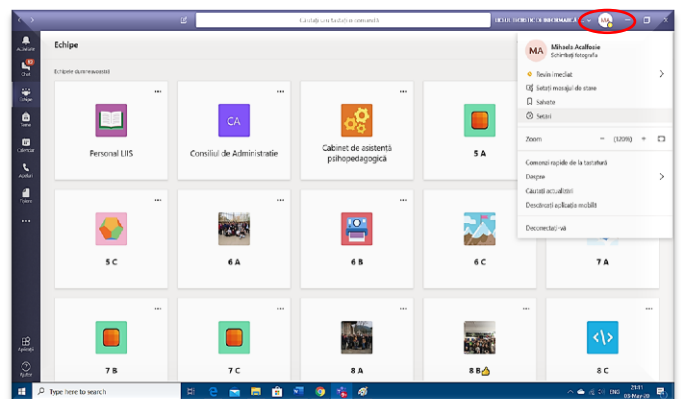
Căutați sau tastați o comandă

LICEUL TEORETIC DE INFORMATICĂ

MA

Activitate

Chat

Echipe

Teme

Calendar

Apeluri

Fișiere

...

Aplicații

Ajutor

Echipe

Echipele dumneavoastră

Personal LIIS

CA

Consiliul de Administratie

Cabinet de asistentă psihopedagogică

5 A

5 C

6 A

6 B

6 C

7 A

7 B

7 C

8 A

8 B

8 C

MA

Mihaela Acatfoaie

Schimbați fotografia

Reveni imediat

Setați mesajul de stare

Salvate

Setări

Zoom

(100%)

Comenzi rapide de la tastatură

Despre

Căutați actualizări

Descărcați aplicația mobilă

Deconectați-vă

Type here to search

ENG

21:11

03-Mar-20